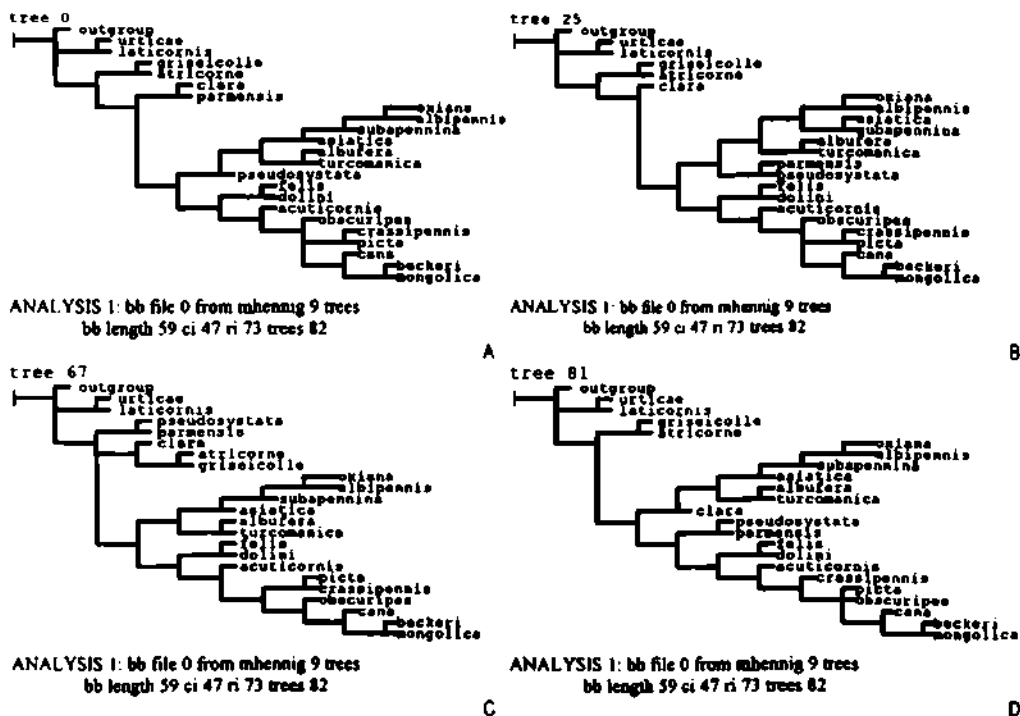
tree 0

outgroup
urticae
laticornis
griseicolle
atricorne
clara
parmensis
oxiana
albipennis
subapennina
asiatica
albufera
turcomanica
pseudosystata
fellis
dollmi
acuticornis
obscuripes
crassipennis
picta
cana
beckeri
mongolica

ANALYSIS 1: bb file 0 from mhennig 9 trees
bb length 59 ci 47 ri 73 trees 82

A

tree 25

outgroup
urticae
laticornis
griseicolle
atricorne
clara
oxiana
albipennis
asiatica
subapennina
albufera
turcomanica
parmensis
pseudosystata
fellis
dollmi
acuticornis
obscuripes
crassipennis
picta
cana
beckeri
mongolica

ANALYSIS 1: bb file 0 from mhennig 9 trees
bb length 59 ci 47 ri 73 trees 82

B

tree 67

outgroup
urticae
laticornis
pseudosystata
parmensis
clara
atricorne
griseicolle
oxiana
albipennis
subapennina
asiatica
albufera
turcomanica
fellis
dollmi
acuticornis
picta
crassipennis
obscuripes
cana
beckeri
mongolica

ANALYSIS 1: bb file 0 from mhennig 9 trees
bb length 59 ci 47 ri 73 trees 82

C

tree 81

outgroup
urticae
laticornis
griseicolle
atricorne
oxiana
albipennis
subapennina
asiatica
albufera
turcomanica
clara
pseudosystata
parmensis
fellis
dollmi
acuticornis
crassipennis
picta
obscuripes
cana
beckeri
mongolica

ANALYSIS 1: bb file 0 from mhennig 9 trees
bb length 59 ci 47 ri 73 trees 82

D